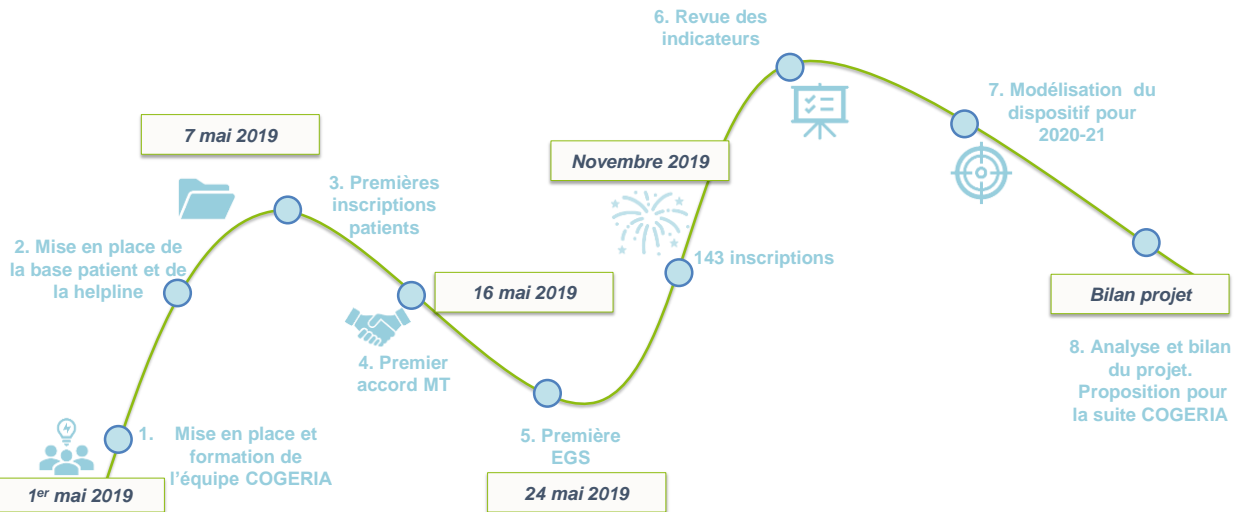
6. Revue des indicateurs

7 mai 2019

Novembre 2019

7. Modélisation du dispositif pour 2020-21

3. Premières inscriptions patients

2. Mise en place de la base patient et de la helpline

143 inscriptions

16 mai 2019

Bilan projet

4. Premier accord MT

8. Analyse et bilan du projet. Proposition pour la suite COGERIA

1. Mise en place et formation de l'équipe COGERIA

5. Première EGS

1er mai 2019

24 mai 2019